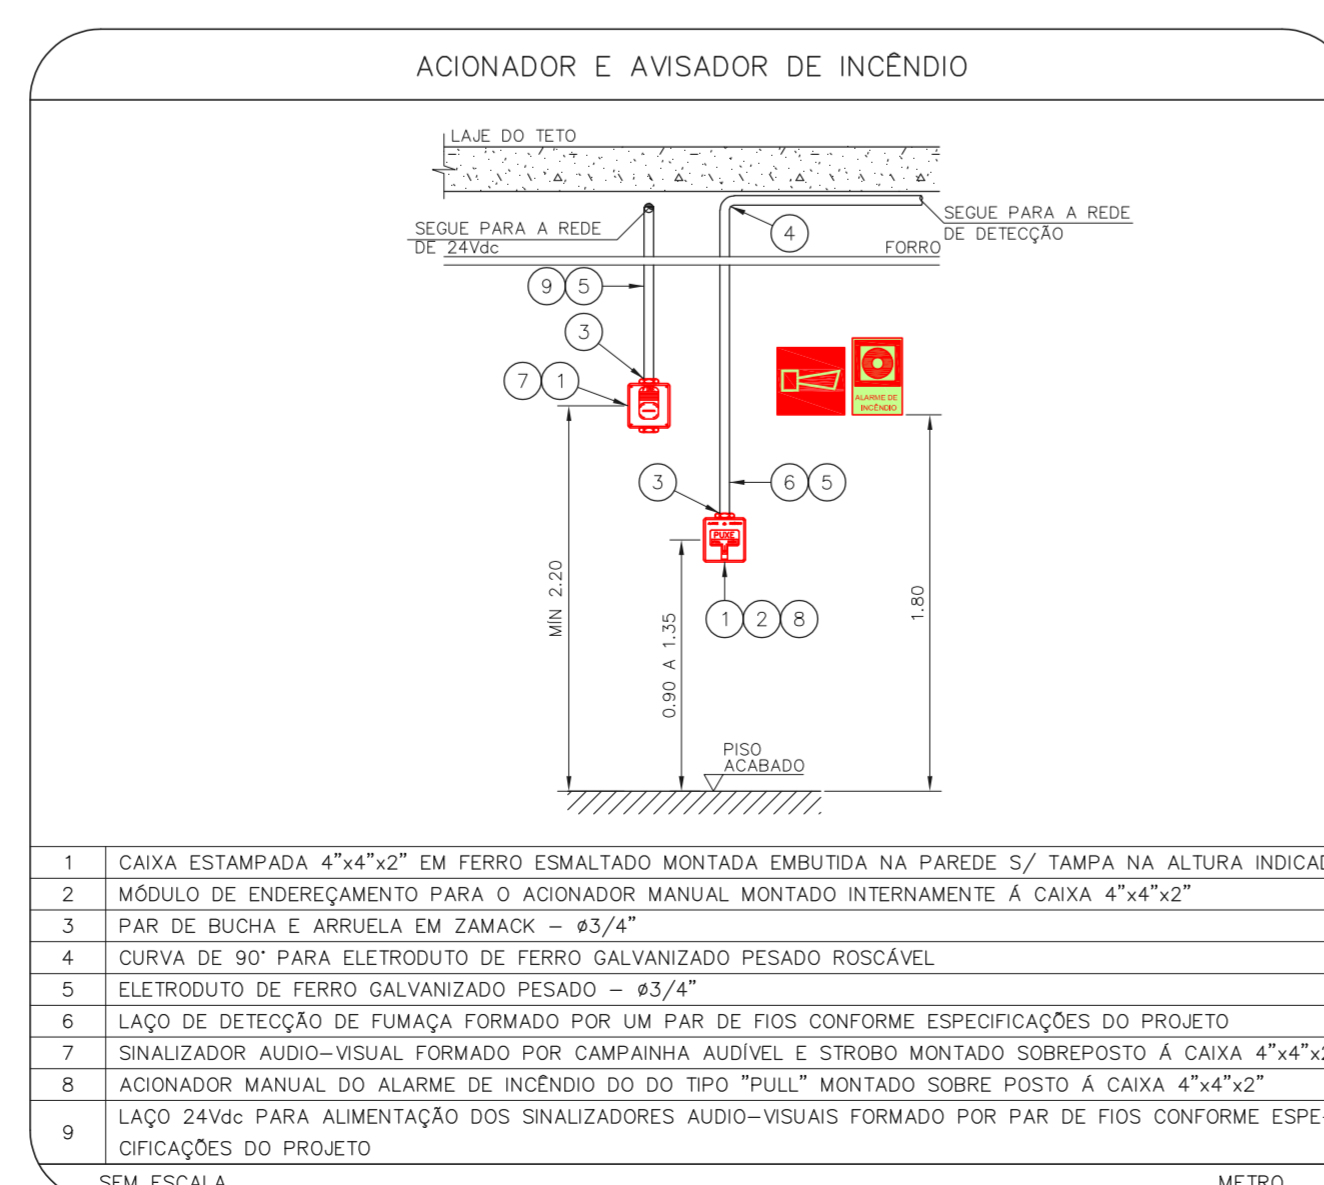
ACIONADOR E AVISADOR DE INCÊNDIO

LAJE DO TETO

SEGUE PARA A REDE DE 24Vdc

4

SEGUE PARA A REDE DE DETECÇÃO

FORRO

9 5

3

7 1

ALARME DE INCÊNDIO

3

6 5

PUXE

MIN 2.20

0.90 A 1.35

1 2 8

1.80

PISO ACABADO

| 1 | CAIXA ESTAMPADA 4"x4"x2" EM FERRO ESMALTADO MONTADA EMBUTIDA NA PAREDE S/ TAMPA NA ALTURA INDICAD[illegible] |
|---|---|
| 2 | MÓDULO DE ENDEREÇAMENTO PARA O ACIONADOR MANUAL MONTADO INTERNAMENTE Á CAIXA 4"x4"x2" |
| 3 | PAR DE BUCHA E ARRUELA EM ZAMACK – ø3/4" |
| 4 | CURVA DE 90° PARA ELETRODUTO DE FERRO GALVANIZADO PESADO ROSCÁVEL |
| 5 | ELETRODUTO DE FERRO GALVANIZADO PESADO – ø3/4" |
| 6 | LAÇO DE DETECÇÃO DE FUMAÇA FORMADO POR UM PAR DE FIOS CONFORME ESPECIFICAÇÕES DO PROJETO |
| 7 | SINALIZADOR AUDIO–VISUAL FORMADO POR CAMPAINHA AUDÍVEL E STROBO MONTADO SOBREPOSTO Á CAIXA 4"x4"x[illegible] |
| 8 | ACIONADOR MANUAL DO ALARME DE INCÊNDIO DO DO TIPO "PULL" MONTADO SOBRE POSTO Á CAIXA 4"x4"x2" |
| 9 | LAÇO 24Vdc PARA ALIMENTAÇÃO DOS SINALIZADORES AUDIO–VISUAIS FORMADO POR PAR DE FIOS CONFORME ESPE-CIFICAÇÕES DO PROJETO |

SEM ESCALA

METRO